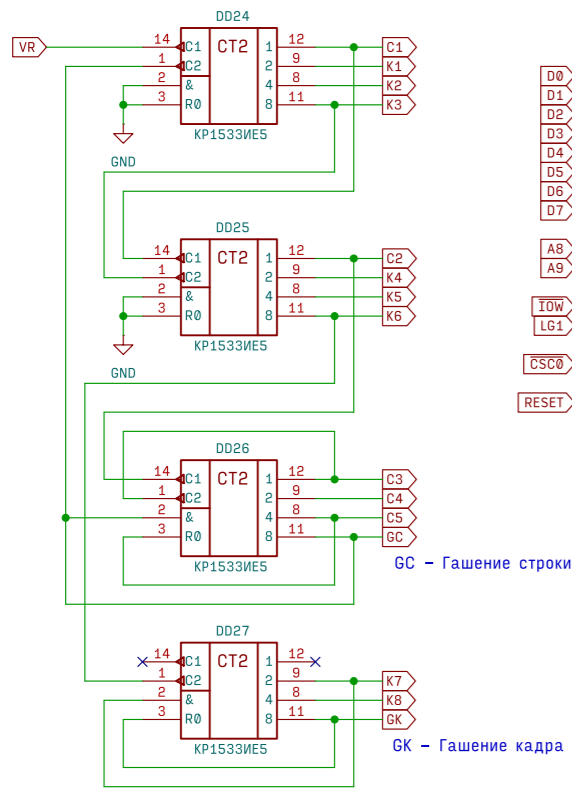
DD24
VR
14 C1 CT2 1 12 C1
1 C2 2 9 K1
2 & 4 8 K2
3 R0 8 11 K3
KP1533ИЕ5
GND

DD25
14 C1 CT2 1 12 C2
1 C2 2 9 K4
2 & 4 8 K5
3 R0 8 11 K6
KP1533ИЕ5
GND

DD26
14 C1 CT2 1 12 C3
1 C2 2 9 C4
2 & 4 8 C5
3 R0 8 11 GC
KP1533ИЕ5

GC – Гашение строки

DD27
14 C1 CT2 1 12
1 C2 2 9 K7
2 & 4 8 K8
3 R0 8 11 GK
KP1533ИЕ5

GK – Гашение кадра

D0
D1
D2
D3
D4
D5
D6
D7

A8
A9

$\overline{IOW}$
LG1

$\overline{CSC0}$

RESET